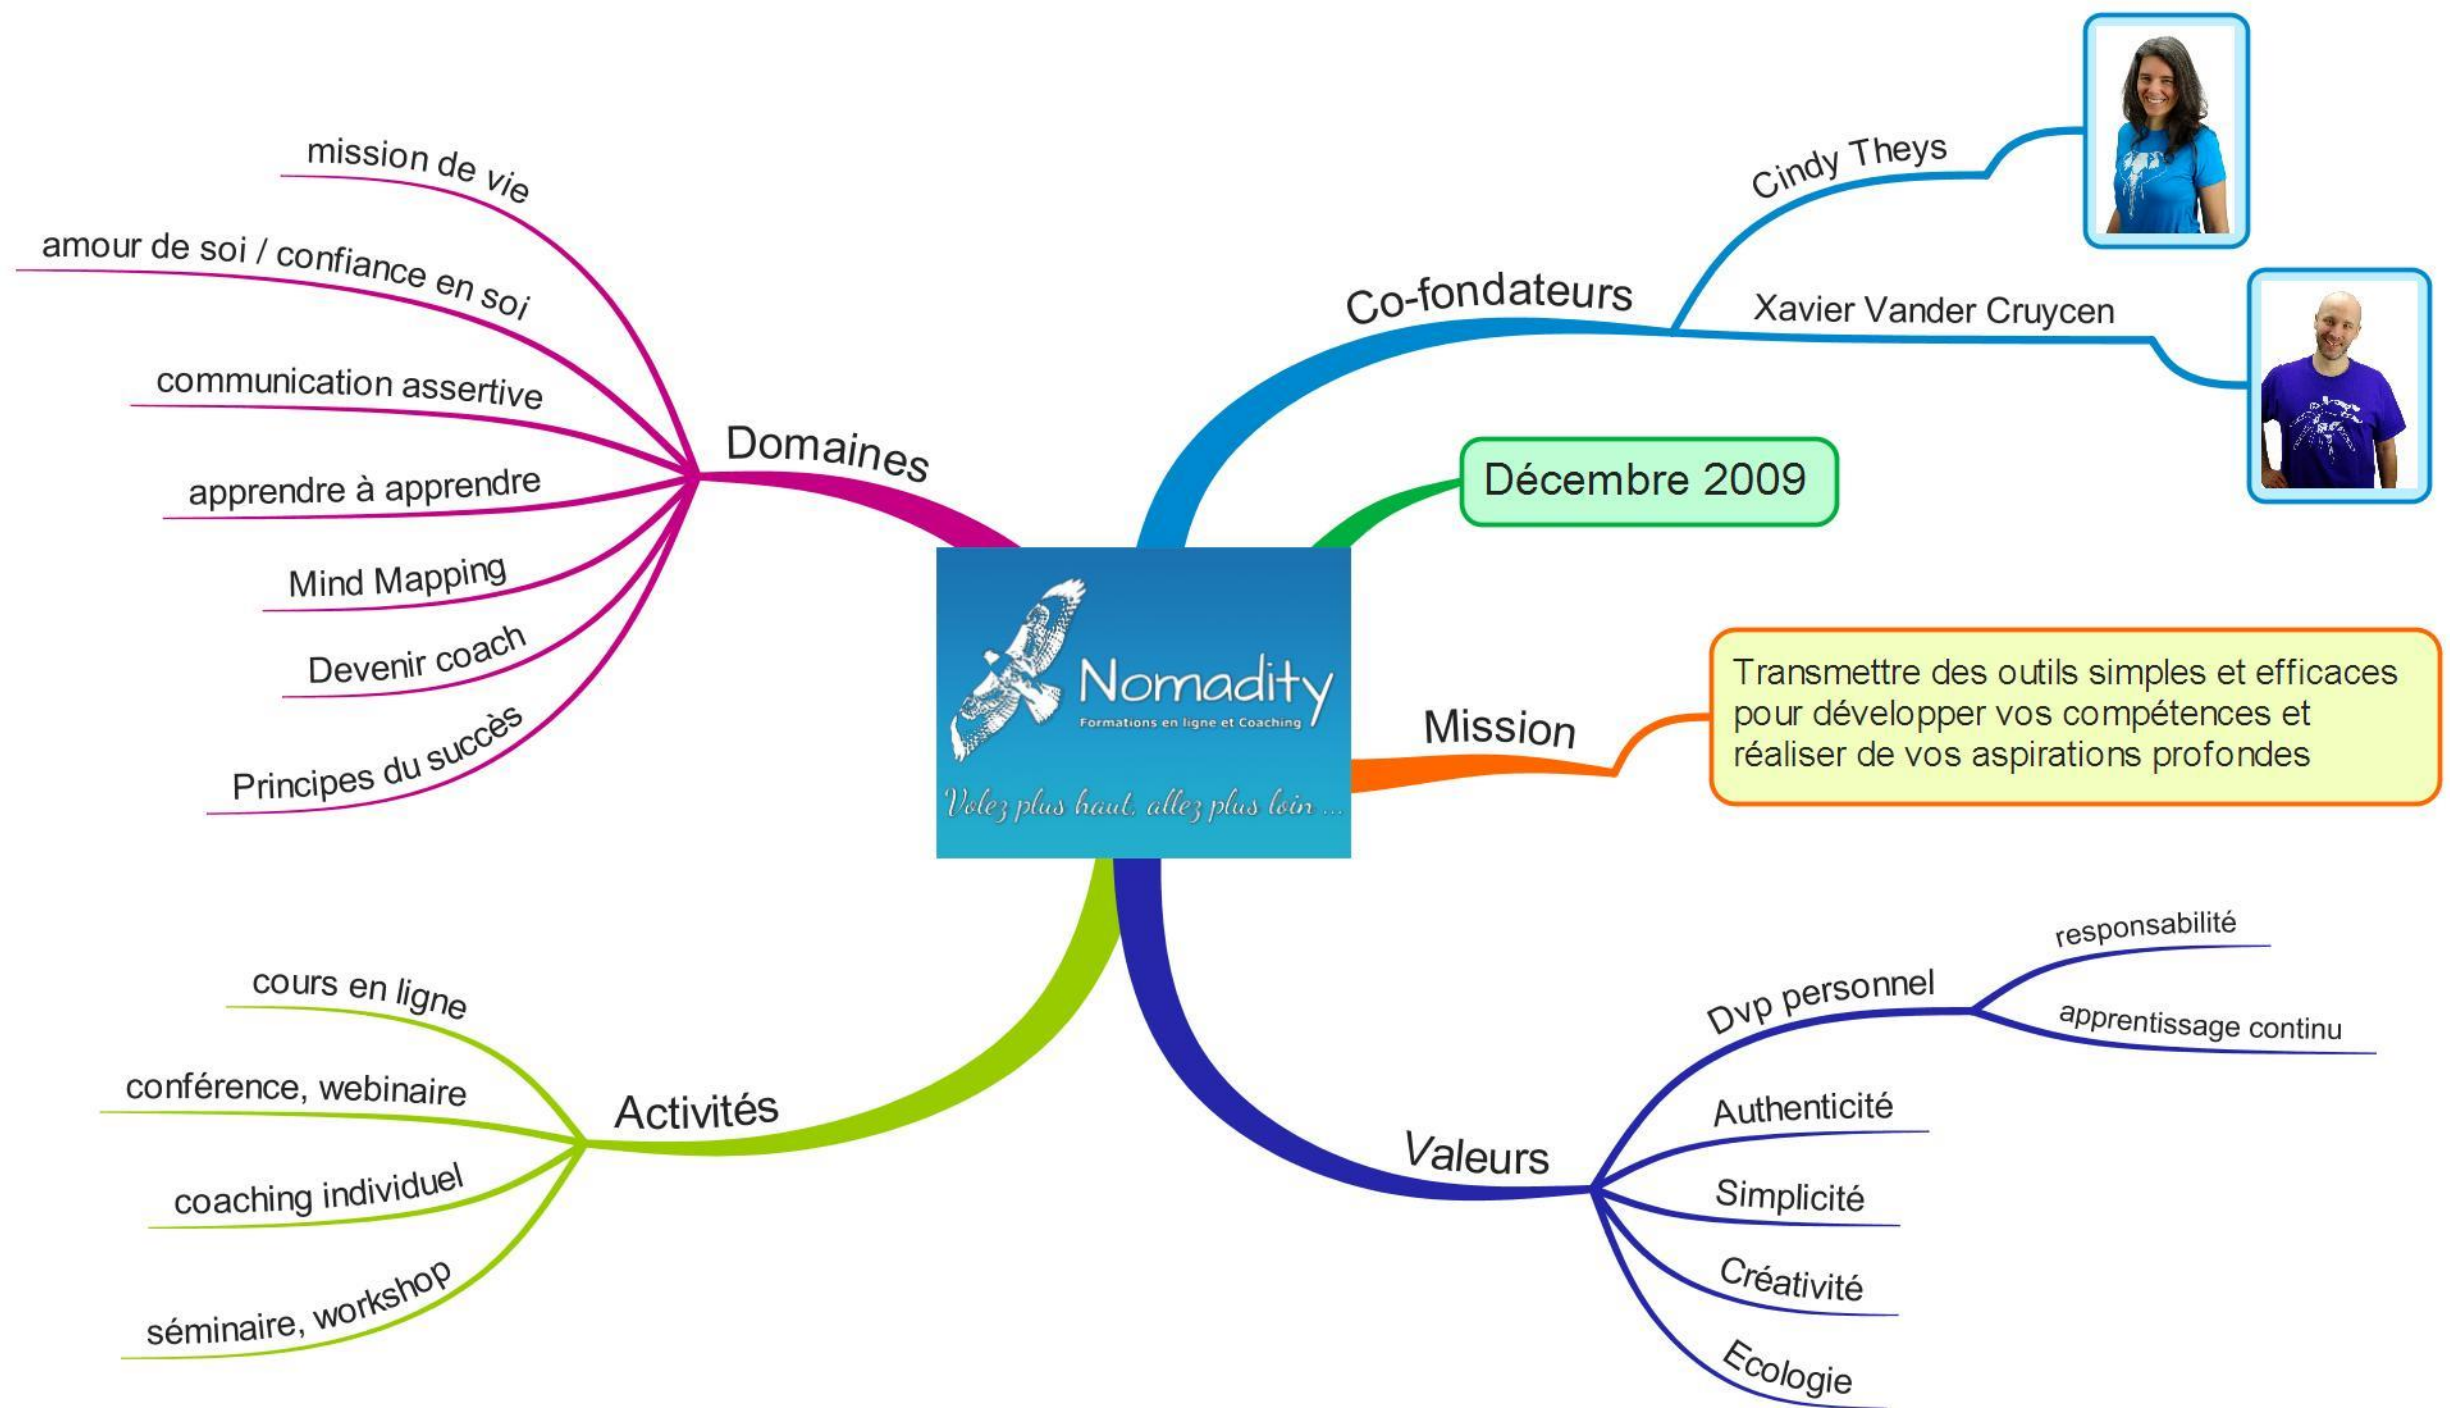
Nomadity
Formations en ligne et Coaching
Volez plus haut, allez plus loin ...

Co-fondateurs
Cindy Theys
Xavier Vander Cruycen

Décembre 2009

Mission
Transmettre des outils simples et efficaces pour développer vos compétences et réaliser de vos aspirations profondes

Valeurs
Dvp personnel
responsabilité
apprentissage continu
Authenticité
Simplicité
Créativité
Ecologie

Activités
cours en ligne
conférence, webinaire
coaching individuel
séminaire, workshop

Domaines
mission de vie
amour de soi / confiance en soi
communication assertive
apprendre à apprendre
Mind Mapping
Devenir coach
Principes du succès